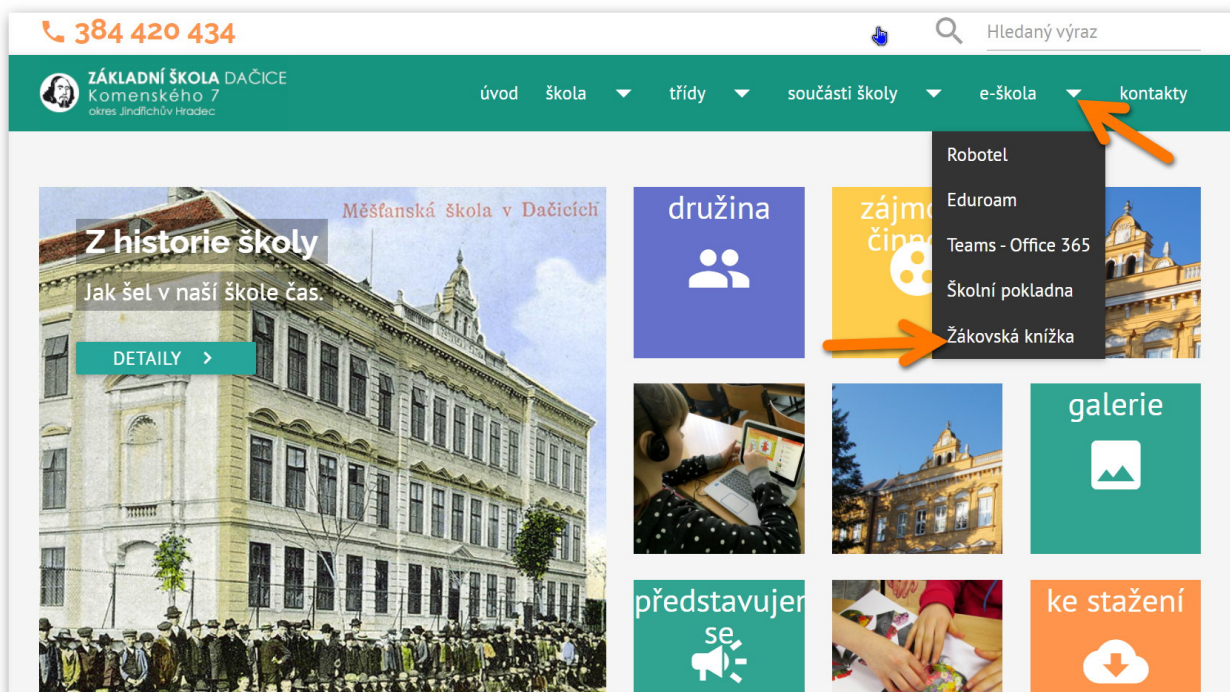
384 420 434

Hledaný výraz

ZÁKLADNÍ ŠKOLA DAČICE
Komenského 7
okres Jindřichův Hradec

úvod škola třídy součásti školy e-škola kontakty

Robotel
Eduroam
Teams - Office 365
Školní pokladna
Žákovská knížka

Měšťanská škola v Dačicích

Z historie školy
Jak šel v naší škole čas.

DETAILY

družina

zájmo
činno

galerie

představujem
se

ke stažení